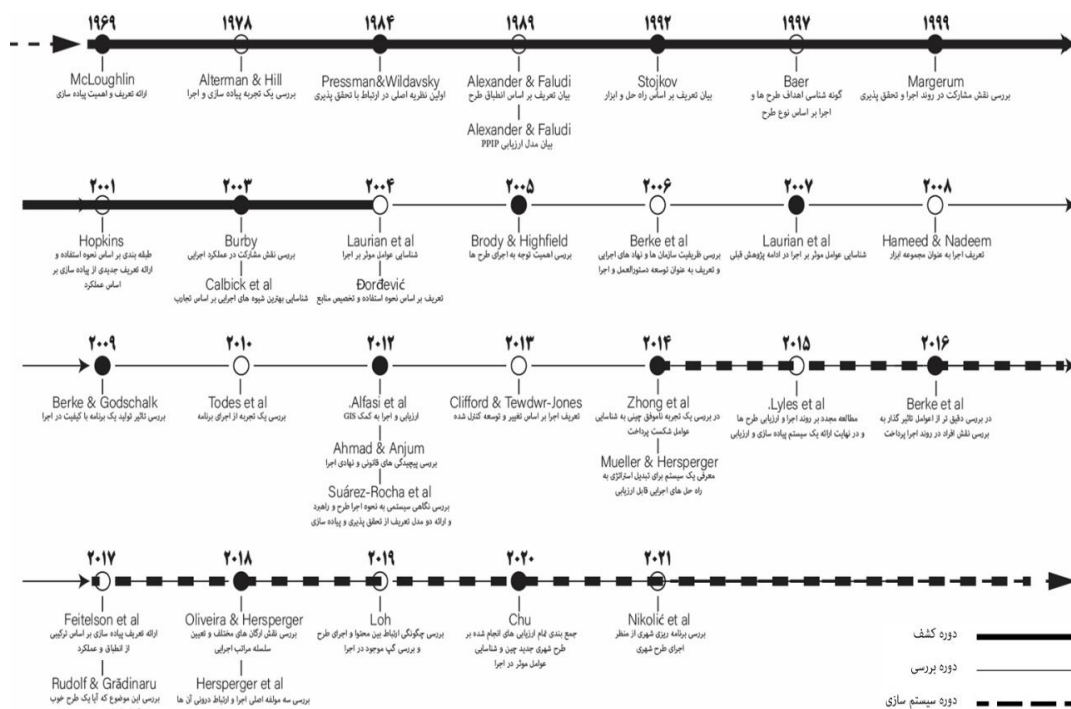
۱۹۶۹
McLoughlin
ارائه تعریف و اهمیت پیاده سازی

۱۹۷۸
Alterman & Hill
بررسی یک تجربه پیاده سازی و اجرا

۱۹۸۴
Pressman&Wildavsky
اولین نظریه اصلی در ارتباط با تحقق پذیری

۱۹۸۹
Alexander & Faludi
بیان تعریف بر اساس انطباق طرح
Alexander & Faludi
بیان مدل ارزیابی PPIP

۱۹۹۲
Stojkov
بیان تعریف بر اساس راه حل و ابزار

۱۹۹۷
Baer
گونه شناسی اهداف طرح ها و اجرا بر اساس نوع طرح

۱۹۹۹
Margerum
بررسی نقش مشارکت در روند اجرا و تحقق پذیری

۲۰۰۱
Hopkins
طبقه بندی بر اساس نحوه استفاده و ارائه تعریف جدیدی از پیاده سازی بر اساس عملکرد

۲۰۰۳
Burby
بررسی نقش مشارکت در عملکرد اجرایی
Calbick et al
شناسایی بهترین شیوه های اجرایی بر اساس تجارب

۲۰۰۴
Laurian et al
شناسایی عوامل موثر بر اجرا
Đorđević
تعریف بر اساس نحوه استفاده و تخصیص منابع

۲۰۰۵
Brody & Highfield
بررسی اهمیت توجه به اجرای طرح ها

۲۰۰۶
Berke et al
بررسی ظرفیت سازمان ها و نهاد های اجرایی و تعریف به عنوان توسعه دستورالعمل و اجرا

۲۰۰۷
Laurian et al
شناسایی عوامل موثر بر اجرا در ادامه پژوهش قبلی

۲۰۰۸
Hameed & Nadeem
تعریف اجرا به عنوان مجموعه ابزار

۲۰۰۹
Berke & Godschalk
بررسی تاثیر تولید یک برنامه با کیفیت در اجرا

۲۰۱۰
Todes et al
بررسی یک تجربه از اجرای برنامه

۲۰۱۲
.Alfasi et al
ارزیابی و اجرا به کمک GIS
Ahmad & Anjum
بررسی پیچیدگی های قانونی و نهادی اجرا
Suárez-Rocha et al
بررسی نگاهی سیستمی به نحوه اجرا طرح و راهبرد و ارائه دو مدل تعریف از تحقق پذیری و پیاده سازی

۲۰۱۳
Clifford & Tewdwr-Jones
تعریف اجرا بر اساس تغییر و توسعه کنترل شده

۲۰۱۴
Zhong et al
در بررسی یک تجربه ناموفق چینی به شناسایی عوامل شکست پرداخت
Mueller & Hersperger
معرفی یک سیستم برای تبدیل استراتژی به راه حل های اجرایی قابل ارزیابی

۲۰۱۵
.Lyles et al
مطالعه مجدد بر روند اجرا و ارزیابی طرح ها و در نهایت ارائه یک سیستم پیاده سازی و ارزیابی

۲۰۱۶
Berke et al
در بررسی دقیق تر از عوامل تاثیر گذار به بررسی نقش افراد در روند اجرا پرداخت

۲۰۱۷
Feitelson et al
ارائه تعریف پیاده سازی بر اساس ترکیبی از انطباق و عملکرد
Rudolf & Grădinaru
بررسی این موضوع که آیا یک طرح خوب

۲۰۱۸
Oliveira & Hersperger
بررسی نقش ارگان های مختلف و تعیین سلسله مراتب اجرایی
Hersperger et al
بررسی سه مولفه اصلی اجرا و ارتباط درونی آن ها

۲۰۱۹
Loh
بررسی چگونگی ارتباط بین محتوا و اجرای طرح و بررسی گپ موجود در اجرا

۲۰۲۰
Chu
جمع بندی تمام ارزیابی های انجام شده بر طرح شهری جدید چین و شناسایی عوامل موثر در اجرا

۲۰۲۱
Nikolić et al
بررسی برنامه ریزی شهری از منظر اجرای طرح شهری

دوره کشف
دوره بررسی
دوره سیستم سازی